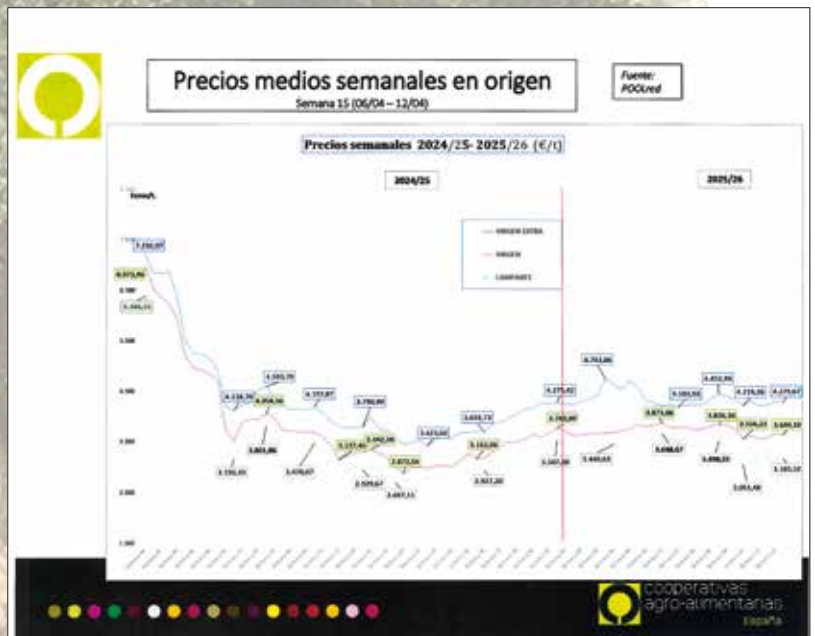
Precios medios semanales en origen

Semana 15 (06/04 – 12/04)

Fuente: POOLred

Precios semanales 2024/25- 2025/26 (€/t)

2024/25

2025/26

€uros/t.

VIRGEN EXTRA

VIRGEN

LAMPANTE

7.292,97

6.973,90

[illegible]

4.116,70

4.555,70

3.958,56

4.151,87

3.790,90

3.633,73

4.275,42

4.761,86

3.874,00

4.183,00

4.452,95

4.219,00

4.279,67

3.336,55

3.821,86

3.470,67

3.137,41

3.342,98

2.929,67

2.873,56

2.657,11

3.423,00

3.152,00

2.937,20

3.765,00

3.367,00

3.449,43

3.698,67

3.836,36

3.594,17

3.498,25

3.093,40

3.691,10

3.165,10

cooperativas agro-alimentarias España